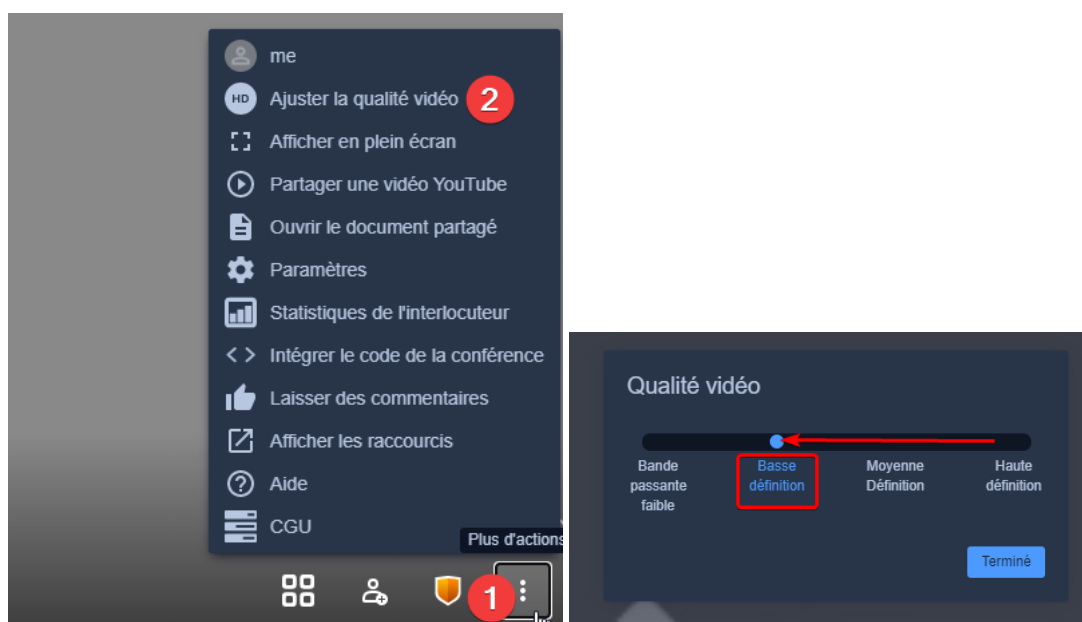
me

HD Ajuster la qualité vidéo 2

Afficher en plein écran

Partager une vidéo YouTube

Ouvrir le document partagé

Paramètres

Statistiques de l'interlocuteur

Intégrer le code de la conférence

Laisser des commentaires

Afficher les raccourcis

Aide

CGU

Plus d'actions

1

Qualité vidéo

Bande passante faible

Basse définition

Moyenne Définition

Haute définition

Terminé